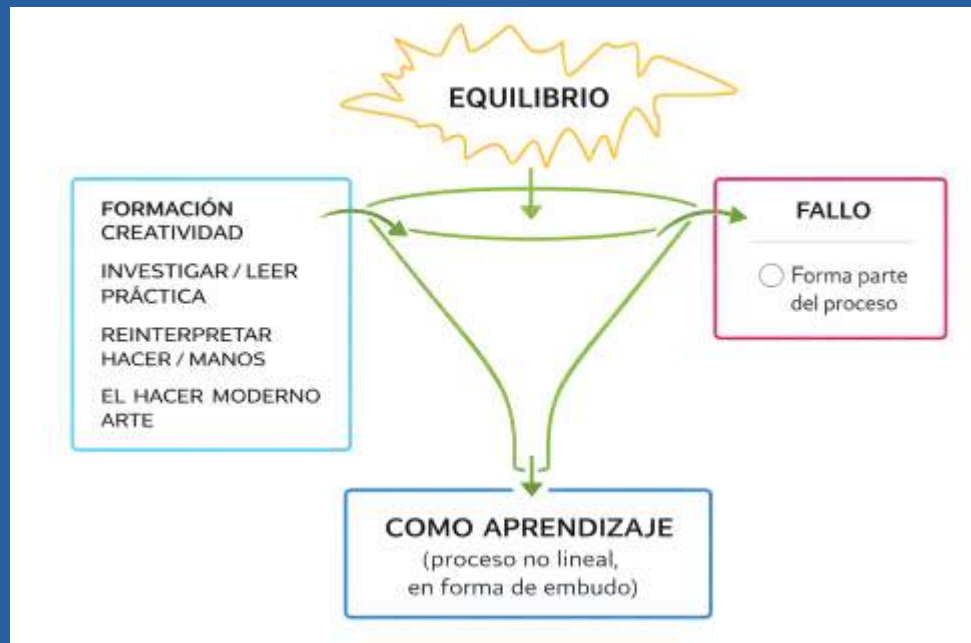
EQUILIBRIO

FORMACIÓN
CREATIVIDAD

INVESTIGAR / LEER
PRÁCTICA

REINTERPRETAR
HACER / MANOS

EL HACER MODERNO
ARTE

FALLO

Forma parte del proceso

COMO APRENDIZAJE
(proceso no lineal, en forma de embudo)